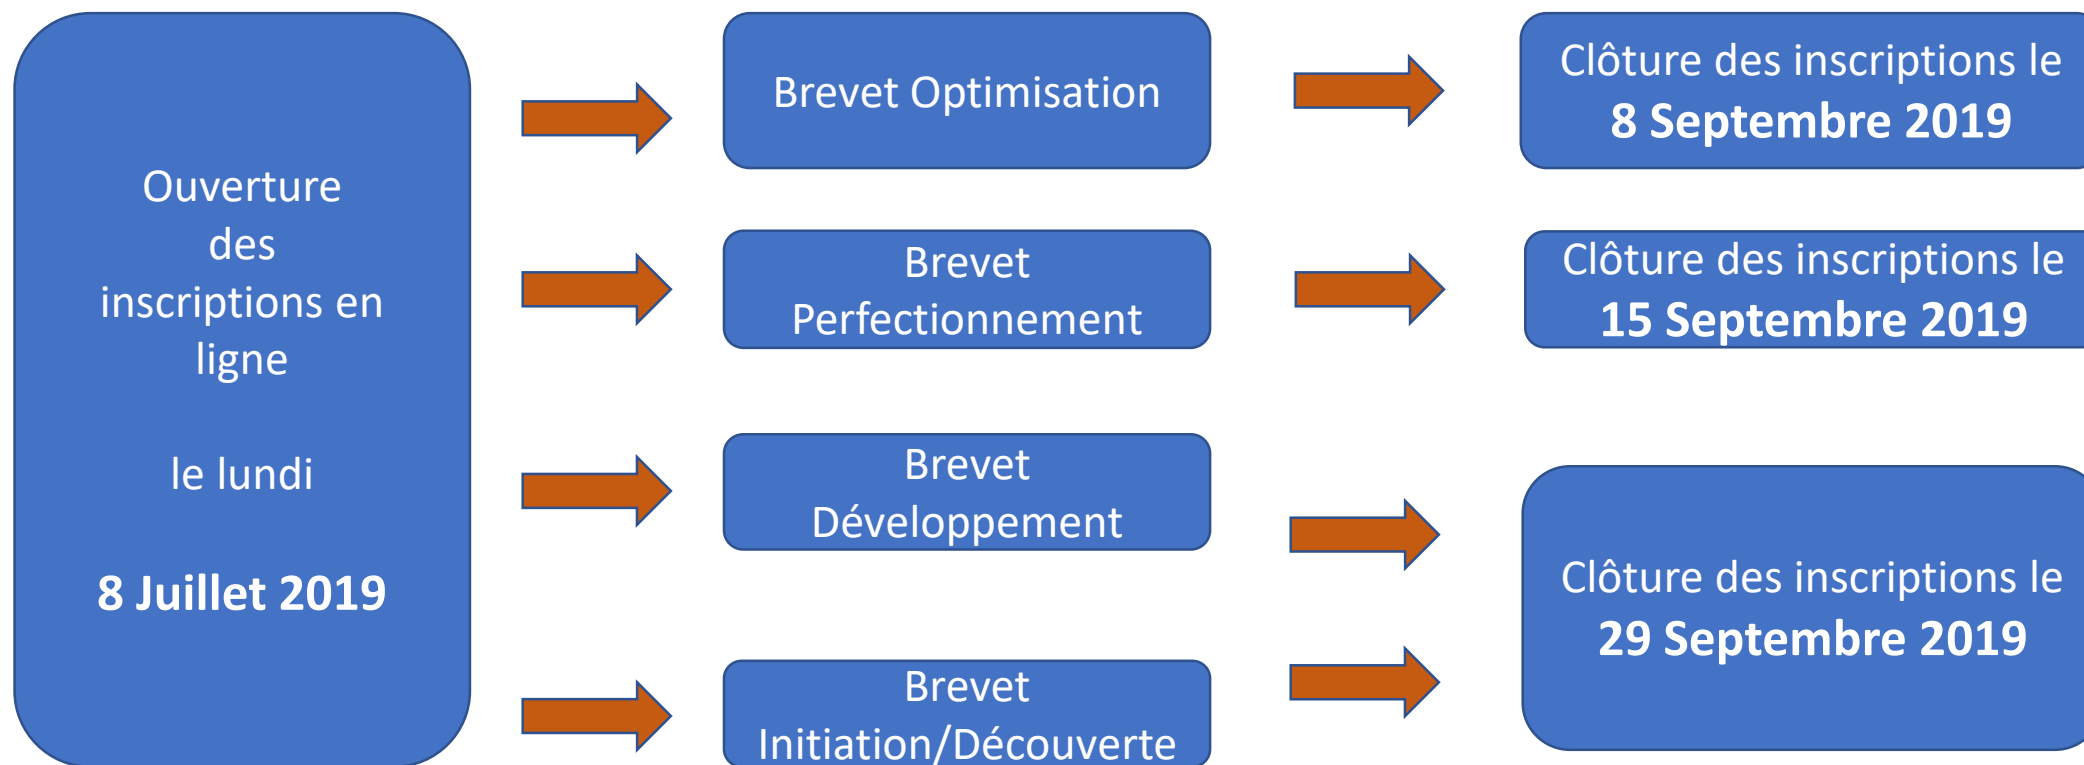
Ouverture des inscriptions en ligne

le lundi

8 Juillet 2019

Brevet Optimisation

Clôture des inscriptions le 8 Septembre 2019

Brevet Perfectionnement

Clôture des inscriptions le 15 Septembre 2019

Brevet Développement

Brevet Initiation/Découverte

Clôture des inscriptions le 29 Septembre 2019